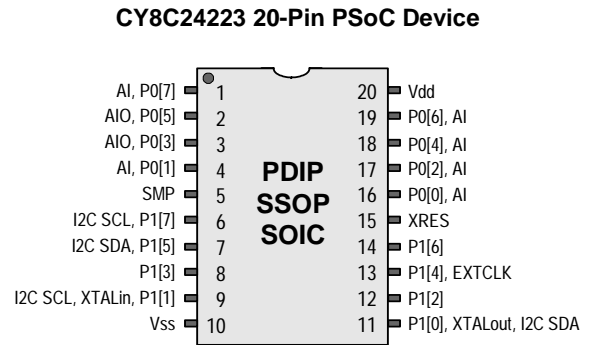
CY8C24223 20-Pin PSoC Device

AI, P0[7] 1
AIO, P0[5] 2
AIO, P0[3] 3
AI, P0[1] 4
SMP 5
I2C SCL, P1[7] 6
I2C SDA, P1[5] 7
P1[3] 8
I2C SCL, XTALin, P1[1] 9
Vss 10

PDIP
SSOP
SOIC

20 Vdd
19 P0[6], AI
18 P0[4], AI
17 P0[2], AI
16 P0[0], AI
15 XRES
14 P1[6]
13 P1[4], EXTCLK
12 P1[2]
11 P1[0], XTALout, I2C SDA